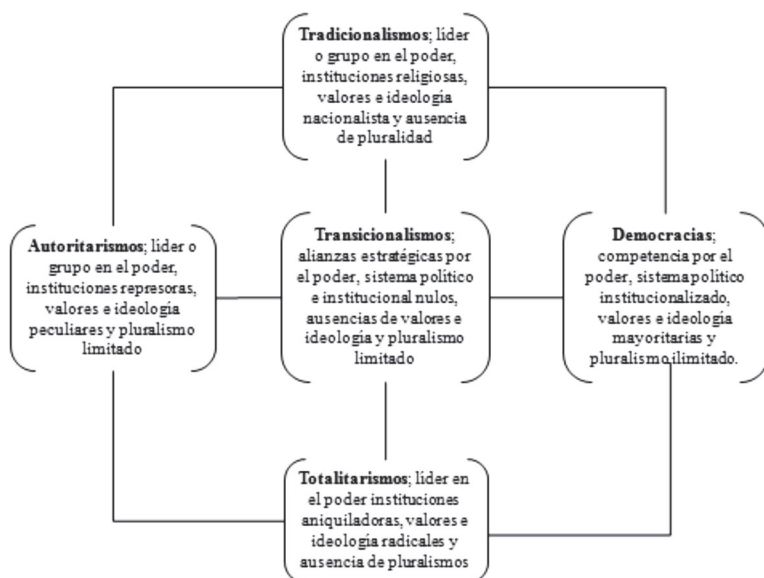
**Tradicionalismos**; lider o grupo en el poder, instituciones religiosas, valores e ideología nacionalista y ausencia de pluralidad

**Autoritarismos**; lider o grupo en el poder, instituciones represoras, valores e ideología peculiares y pluralismo limitado

**Transicionalismos**; alianzas estratégicas por el poder, sistema político e institucional nulos, ausencias de valores e ideología y pluralismo limitado

**Democracias**; competencia por el poder, sistemapolítico institucionalizado, valores e ideología mayoritarias y pluralismo ilimitado.

**Totalitarismos**; lider en el poder instituciones aniquiladoras, valores e ideología radicales y ausencia de pluralismos